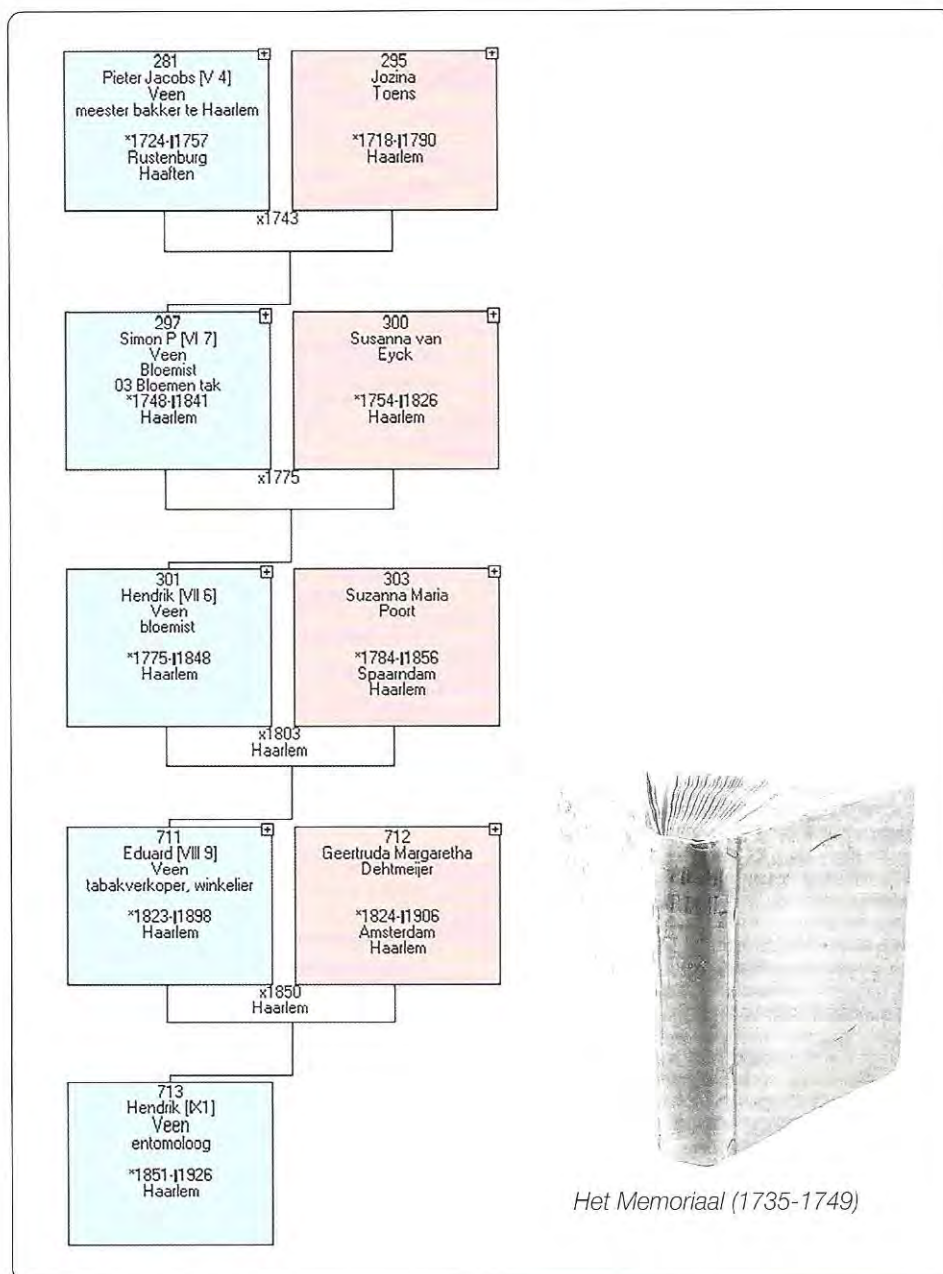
281
Pieter Jacobs [V 4]
Veen
meester bakker te Haarlem

*1724-|1757
Rustenburg
Haaften

295
Jozina
Toens

*1718-|1790
Haarlem

x1743

297
Simon P [VI 7]
Veen
Bloemist
03 Bloemen tak
*1748-|1841
Haarlem

300
Susanna van
Eyck

*1754-|1826
Haarlem

x1775

301
Hendrik [VII 6]
Veen
bloemist

*1775-|1848
Haarlem

303
Suzanna Maria
Poort

*1784-|1856
Spaarndam
Haarlem

x1803
Haarlem

711
Eduard [VIII 9]
Veen
tabakverkoper, winkelier

*1823-|1898
Haarlem

712
Geertruda Margaretha
Dehtmeijer

*1824-|1906
Amsterdam
Haarlem

x1850
Haarlem

713
Hendrik [IX1]
Veen
entomoloog

*1851-|1926
Haarlem

Het Memoriaal (1735-1749)